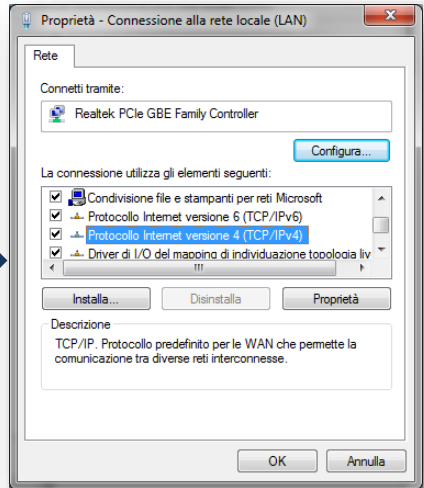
Proprietà - Connessione alla rete locale (LAN)

Rete

Connetti tramite:

Realtek PCIe GBE Family Controller

Configura...

La connessione utilizza gli elementi seguenti:

Condivisione file e stampanti per reti Microsoft
Protocollo Internet versione 6 (TCP/IPv6)
Protocollo Internet versione 4 (TCP/IPv4)
Driver di I/O del mapping di individuazione topologia liv

Installa...
Disinstalla
Proprietà

Descrizione
TCP/IP. Protocollo predefinito per le WAN che permette la comunicazione tra diverse reti interconnesse.

OK
Annulla